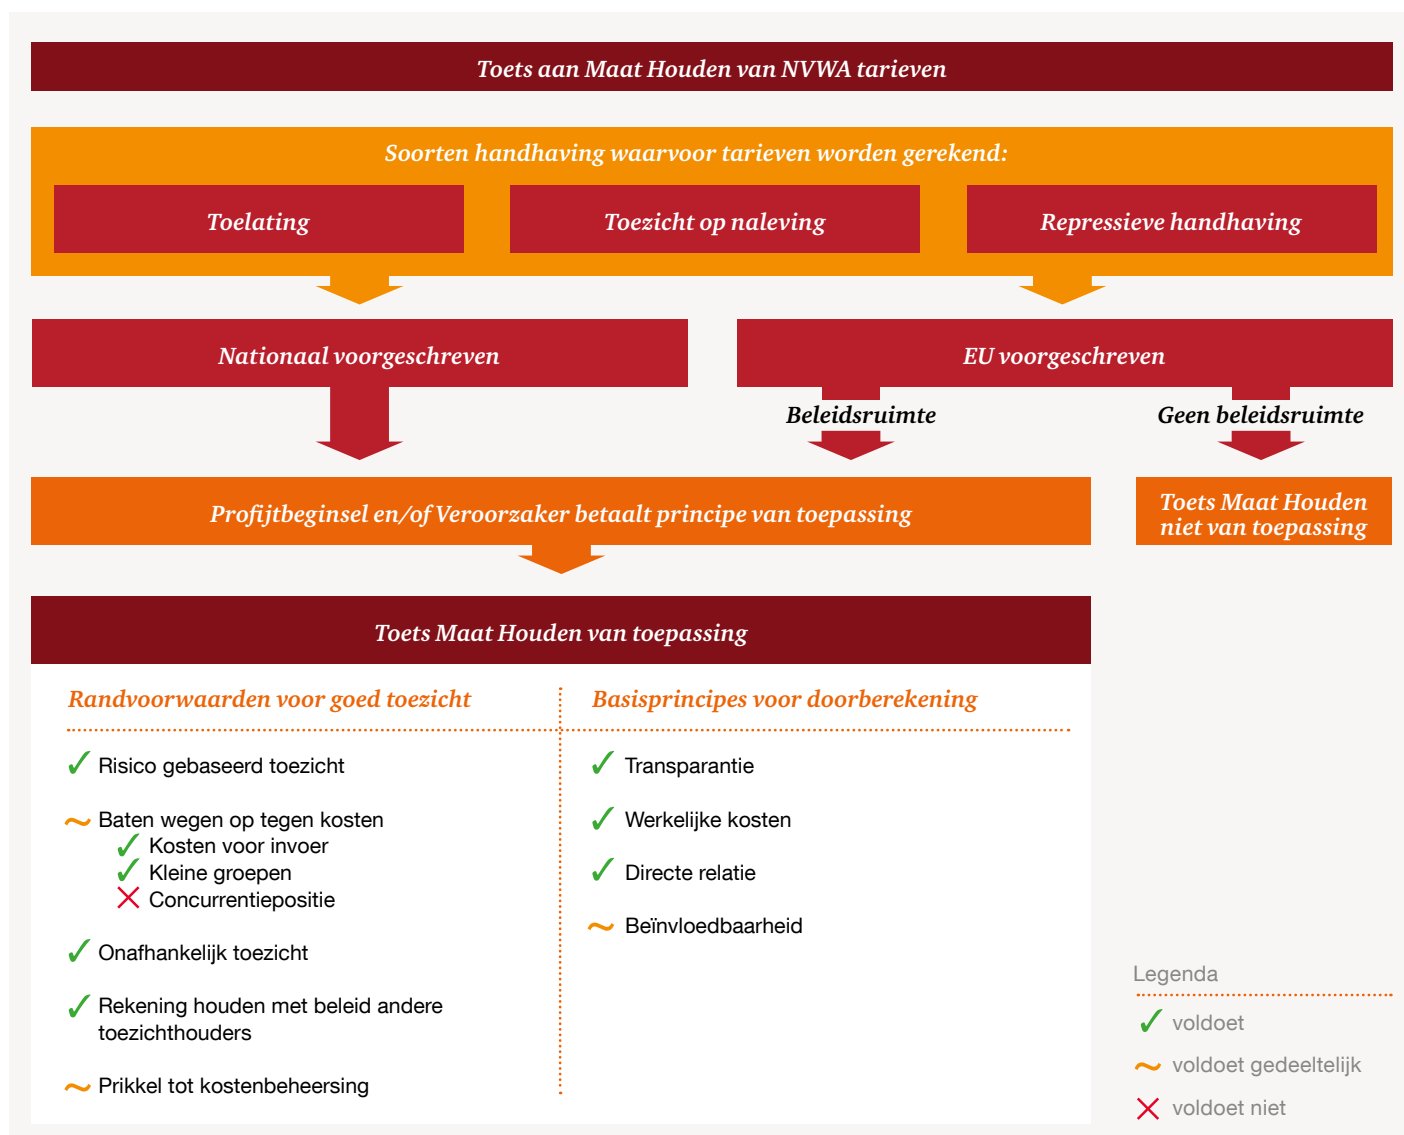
Toets aan Maat Houden van NVWA tarieven

Soorten handhaving waarvoor tarieven worden gerekend:

Toelating

Toezicht op naleving

Repressieve handhaving

Nationaal voorgeschreven

EU voorgeschreven

Beleidsruimte

Geen beleidsruimte

Profijtbeginsel en/of Veroorzaker betaalt principe van toepassing

Toets Maat Houden niet van toepassing

Toets Maat Houden van toepassing

Randvoorwaarden voor goed toezicht

✓ Risico gebaseerd toezicht

~ Baten wegen op tegen kosten
✓ Kosten voor invoer
✓ Kleine groepen
✗ Concurrentiepositie

✓ Onafhankelijk toezicht

✓ Rekening houden met beleid andere toezichthouders

~ Prikkel tot kostenbeheersing

Basisprincipes voor doorberekening

✓ Transparantie

✓ Werkelijke kosten

✓ Directe relatie

~ Beïnvloedbaarheid

Legenda
✓ voldoet
~ voldoet gedeeltelijk
✗ voldoet niet